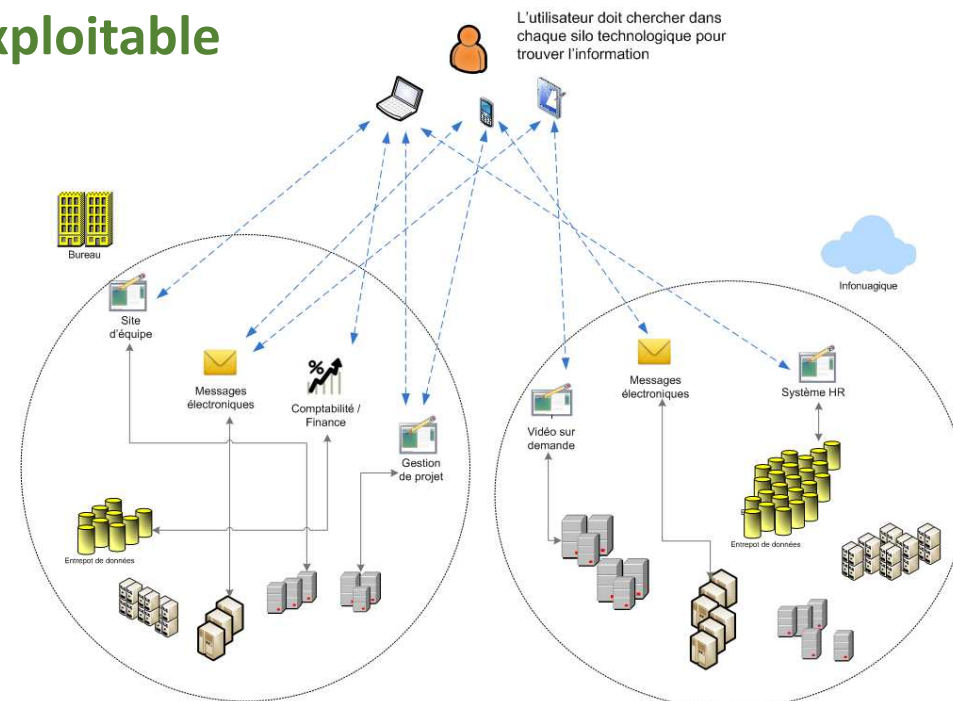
xploitable

L'utilisateur doit chercher dans chaque silo technologique pour trouver l'information

Bureau

Infonuagique

Site d'équipe

Messages électroniques

Comptabilité / Finance

Gestion de projet

Entrepot de données

Vidéo sur demande

Messages électroniques

Système HR

Entrepot de données